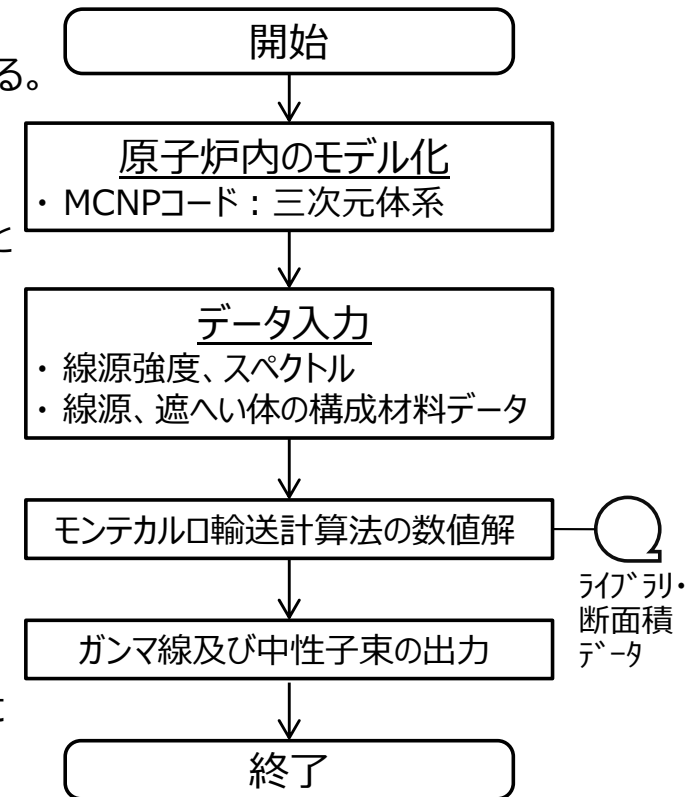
る。

と

開始

原子炉内のモデル化
・ MCNPコード：三次元体系

データ入力
・ 線源強度、スペクトル
・ 線源、遮へい体の構成材料データ

モンテカルロ輸送計算法の数値解

ライブラリ・
断面積
データ

ガンマ線及び中性子束の出力

終了